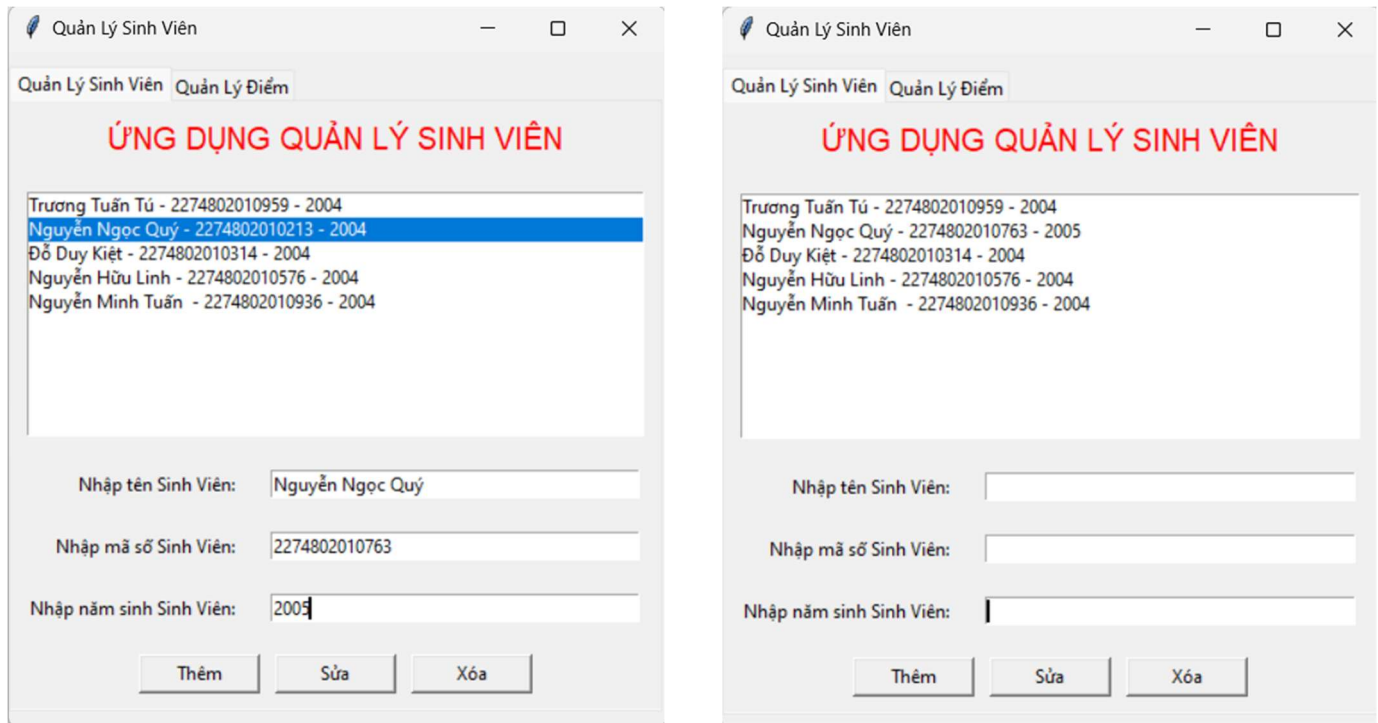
Quản Lý Sinh Viên

Quản Lý Sinh Viên | Quản Lý Điểm

ỨNG DỤNG QUẢN LÝ SINH VIÊN

Trương Tuấn Tú - 2274802010959 - 2004
Nguyễn Ngọc Quý - 2274802010213 - 2004
Đỗ Duy Kiệt - 2274802010314 - 2004
Nguyễn Hữu Linh - 2274802010576 - 2004
Nguyễn Minh Tuấn - 2274802010936 - 2004

Nhập tên Sinh Viên: Nguyễn Ngọc Quý

Nhập mã số Sinh Viên: 2274802010763

Nhập năm sinh Sinh Viên: 2005

Thêm | Sửa | Xóa

Quản Lý Sinh Viên

Quản Lý Sinh Viên | Quản Lý Điểm

ỨNG DỤNG QUẢN LÝ SINH VIÊN

Trương Tuấn Tú - 2274802010959 - 2004
Nguyễn Ngọc Quý - 2274802010763 - 2005
Đỗ Duy Kiệt - 2274802010314 - 2004
Nguyễn Hữu Linh - 2274802010576 - 2004
Nguyễn Minh Tuấn - 2274802010936 - 2004

Nhập tên Sinh Viên:

Nhập mã số Sinh Viên:

Nhập năm sinh Sinh Viên:

Thêm | Sửa | Xóa